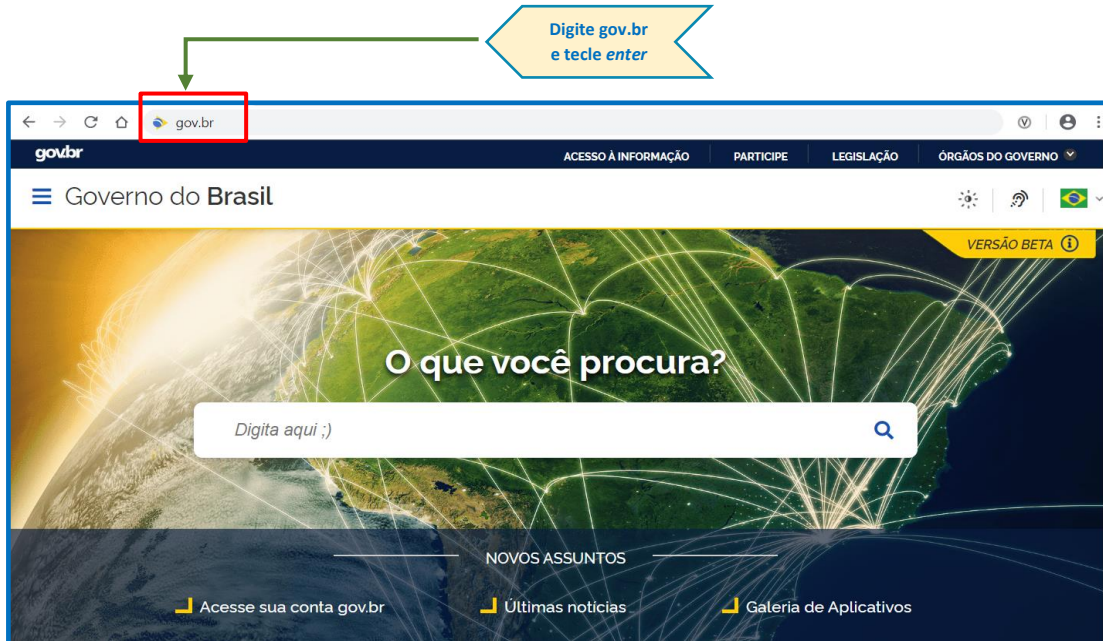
Digite gov.br e tecle *enter*

gov.br

gov.br

ACESSO À INFORMAÇÃO PARTICIPE LEGISLAÇÃO ÓRGÃOS DO GOVERNO

Governo do **Brasil**

VERSÃO BETA

O que você procura?

Digita aqui ;)

NOVOS ASSUNTOS

Acesse sua conta gov.br

Últimas notícias

Galeria de Aplicativos